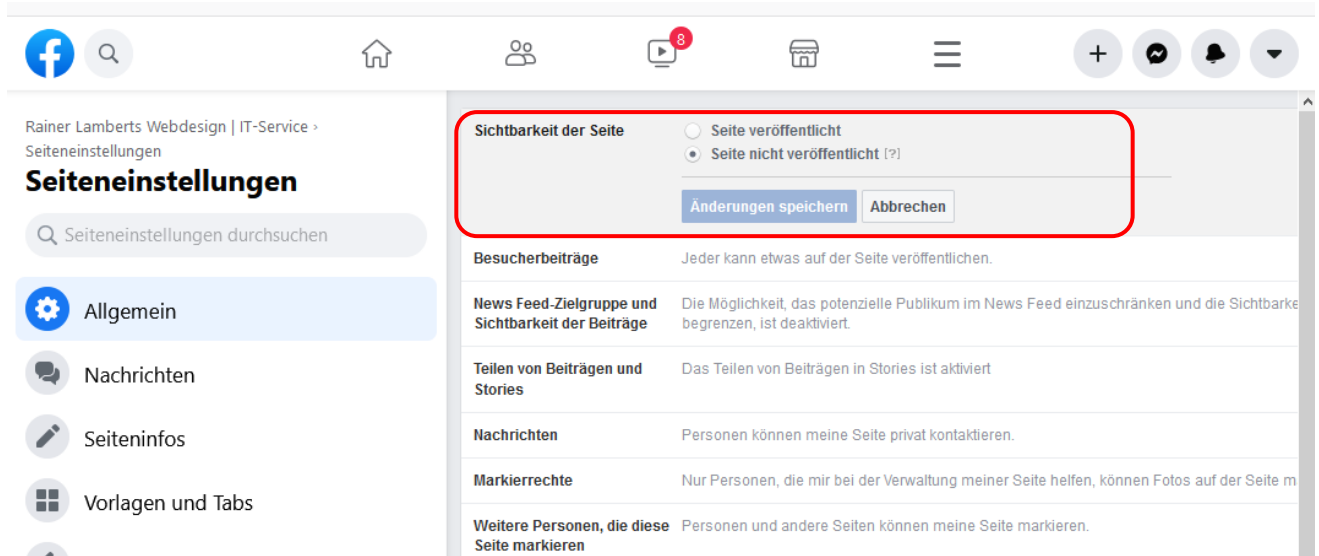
8

Rainer Lamberts Webdesign | IT-Service › Seiteneinstellungen

Seiteneinstellungen

Seiteneinstellungen durchsuchen

Allgemein

Nachrichten

Seiteninfos

Vorlagen und Tabs

| | |
|---|---|
| Sichtbarkeit der Seite | Seite veröffentlicht<br>Seite nicht veröffentlicht [?]<br>Änderungen speichern Abbrechen |
| Besucherbeiträge | Jeder kann etwas auf der Seite veröffentlichen. |
| News Feed-Zielgruppe und Sichtbarkeit der Beiträge | Die Möglichkeit, das potenzielle Publikum im News Feed einzuschränken und die Sichtbarke begrenzen, ist deaktiviert. |
| Teilen von Beiträgen und Stories | Das Teilen von Beiträgen in Stories ist aktiviert |
| Nachrichten | Personen können meine Seite privat kontaktieren. |
| Markierrechte | Nur Personen, die mir bei der Verwaltung meiner Seite helfen, können Fotos auf der Seite m |
| Weitere Personen, die diese Seite markieren | Personen und andere Seiten können meine Seite markieren. |